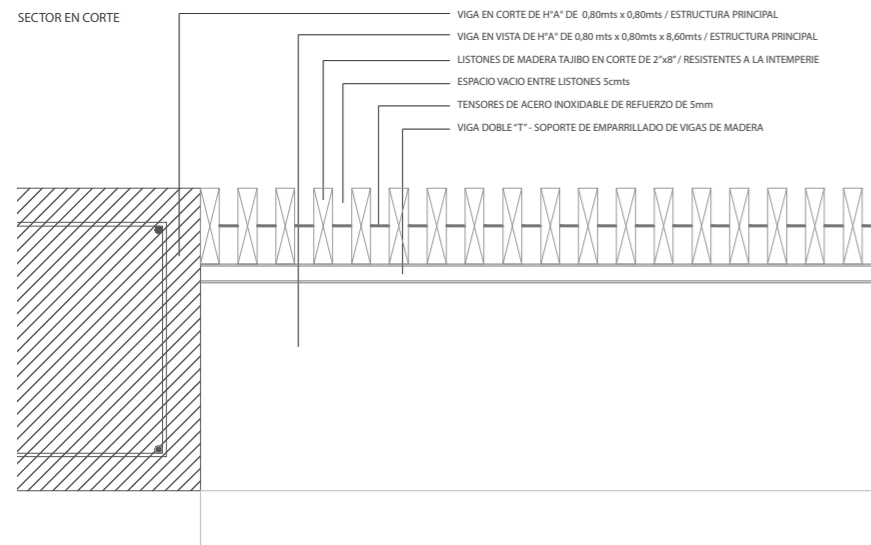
SECTOR EN CORTE

VIGA EN CORTE DE H°A° DE 0,80mts x 0,80mts / ESTRUCTURA PRINCIPAL

VIGA EN VISTA DE H°A° DE 0,80 mts x 0,80mts x 8,60mts / ESTRUCTURA PRINCIPAL

LISTONES DE MADERA TAJIBO EN CORTE DE 2"x8" / RESISTENTES A LA INTEMPERIE

ESPACIO VACIO ENTRE LISTONES 5cmts

TENSORES DE ACERO INOXIDABLE DE REFUERZO DE 5mm

VIGA DOBLE "T" - SOPORTE DE EMPARRILLADO DE VIGAS DE MADERA